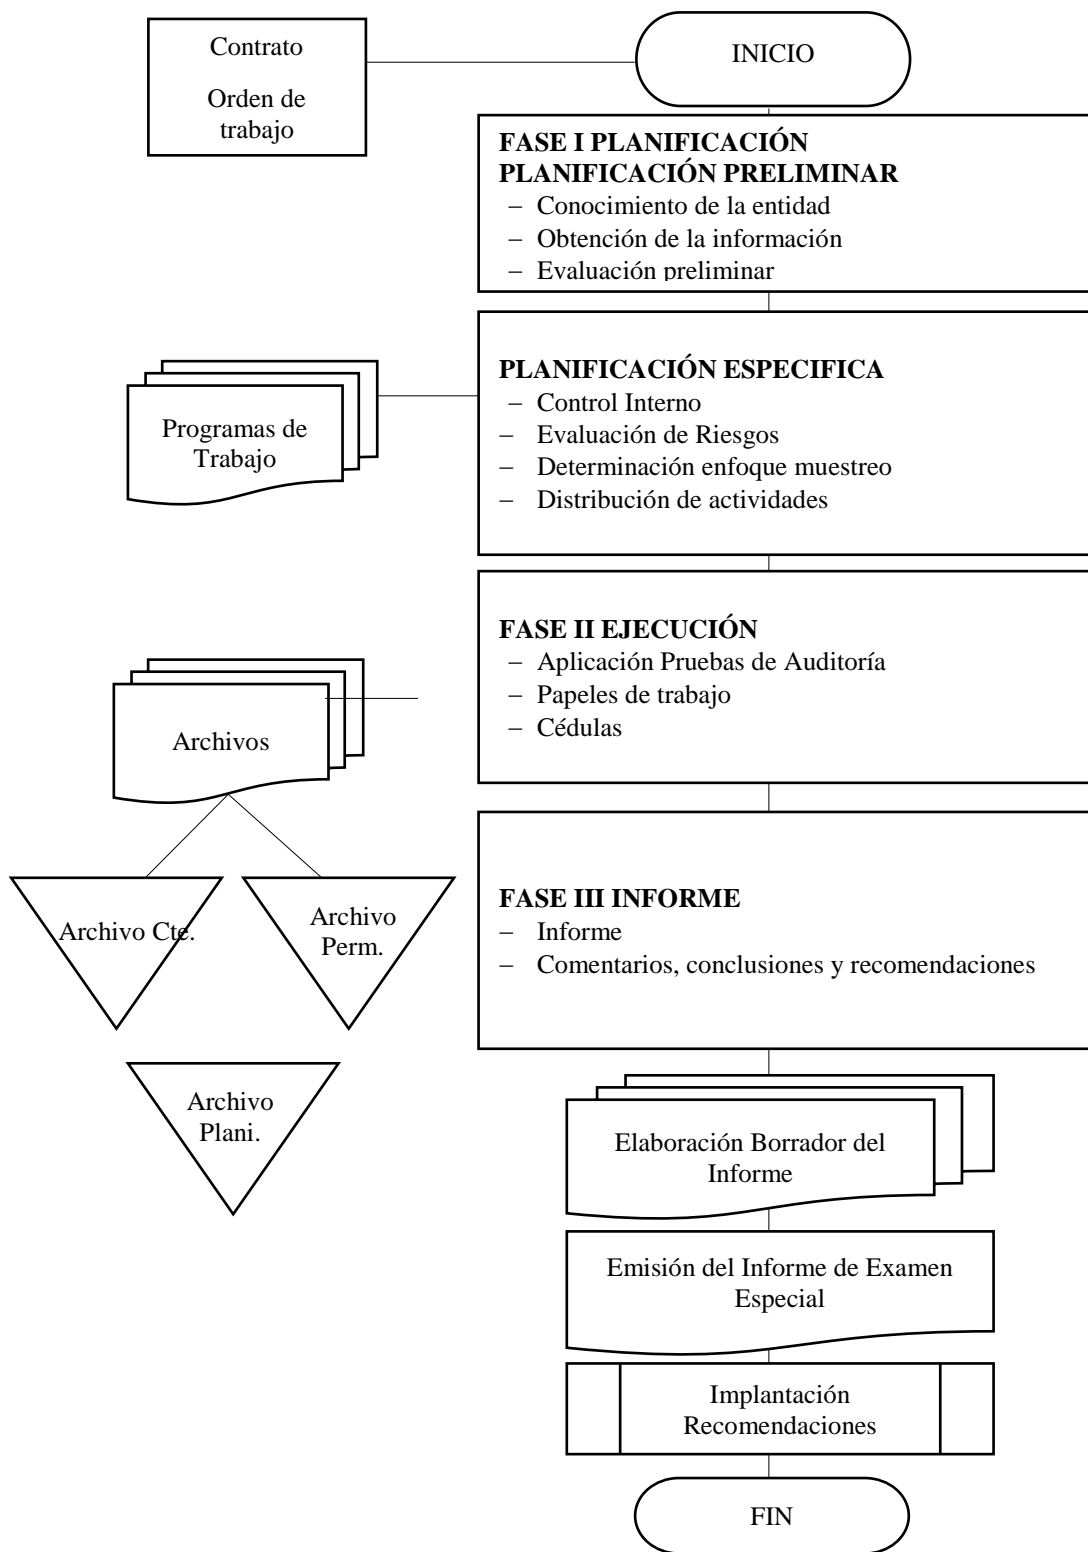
Contrato

Orden de trabajo

INICIO

**FASE I PLANIFICACIÓN**
**PLANIFICACIÓN PRELIMINAR**
– Conocimiento de la entidad
– Obtención de la información
– Evaluación preliminar

Programas de Trabajo

**PLANIFICACIÓN ESPECIFICA**
– Control Interno
– Evaluación de Riesgos
– Determinación enfoque muestreo
– Distribución de actividades

Archivos

**FASE II EJECUCIÓN**
– Aplicación Pruebas de Auditoría
– Papeles de trabajo
– Cédulas

Archivo Cte.

Archivo Perm.

Archivo Plani.

**FASE III INFORME**
– Informe
– Comentarios, conclusiones y recomendaciones

Elaboración Borrador del Informe

Emisión del Informe de Examen Especial

Implantación Recomendaciones

FIN